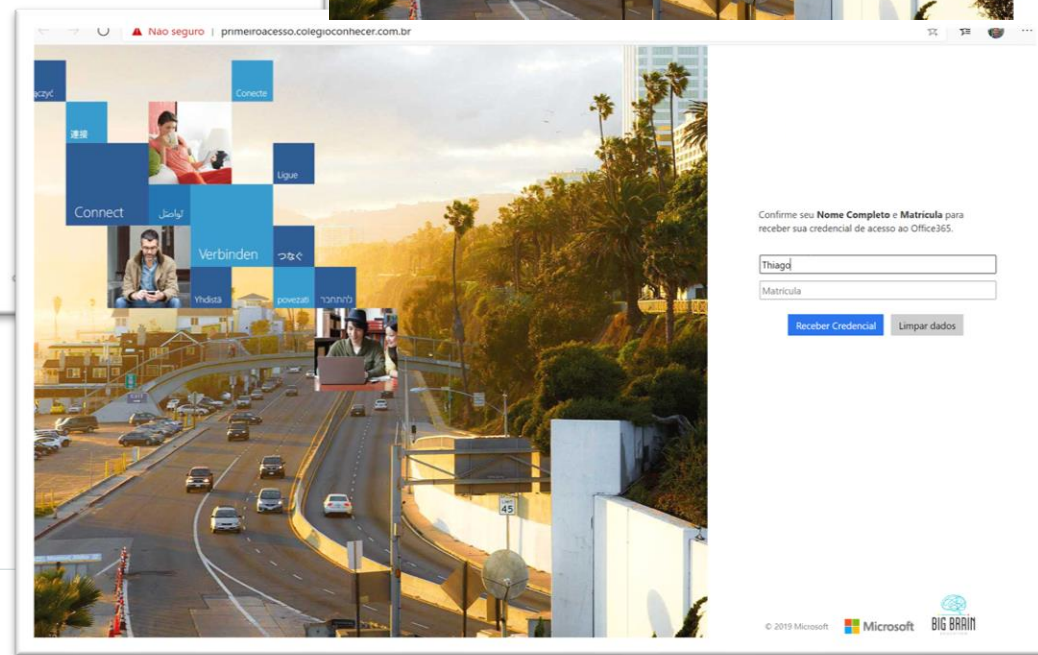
Não seguro | primeiroacesso.colegioconhecer.com.br

ączyć
Conecte
連接
Connect
تواصل
Ligue
Verbinden
つなぐ
Yhdistä
povezati
להתחבר

Confirme seu **Nome Completo** e **Matrícula** para receber sua credencial de acesso ao Office365.

Thiago
Matrícula

Receber Credencial
Limpar dados

45

© 2019 Microsoft
Microsoft
BIG BRAIN